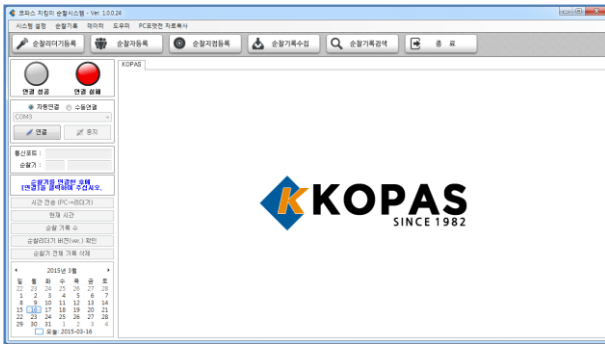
코파스 지킴이 순찰시스템 - Ver. 1.0.0.24

시스템 설정 순찰기록 데이터 도우미 PC프로그램 자료복사

순찰리더기등록 순찰자등록 순찰지점등록 순찰기록수집 순찰기록검색 종료

연결 성공 연결 실패

자동연결 수동연결

COM3

연결 중지

통신포트 :

순찰기 :

순찰기를 연결한 후에 [연결]을 클릭하여 주십시오.

시간 전송 (PC->리더기)

현재 시간

순찰 기록 수

순찰리더기 버전(ver.) 확인

순찰기 전체 기록 삭제

2015년 3월

| 일 | 월 | 화 | 수 | 목 | 금 | 토 |
|---|---|---|---|---|---|---|
| 22 | 23 | 24 | 25 | 26 | 27 | 28 |
| 1 | 2 | 3 | 4 | 5 | 6 | 7 |
| 8 | 9 | 10 | 11 | 12 | 13 | 14 |
| 15 | 16 | 17 | 18 | 19 | 20 | 21 |
| 22 | 23 | 24 | 25 | 26 | 27 | 28 |
| 29 | 30 | 31 | 1 | 2 | 3 | 4 |

오늘: 2015-03-16

KOPAS

K KOPAS
SINCE 1982